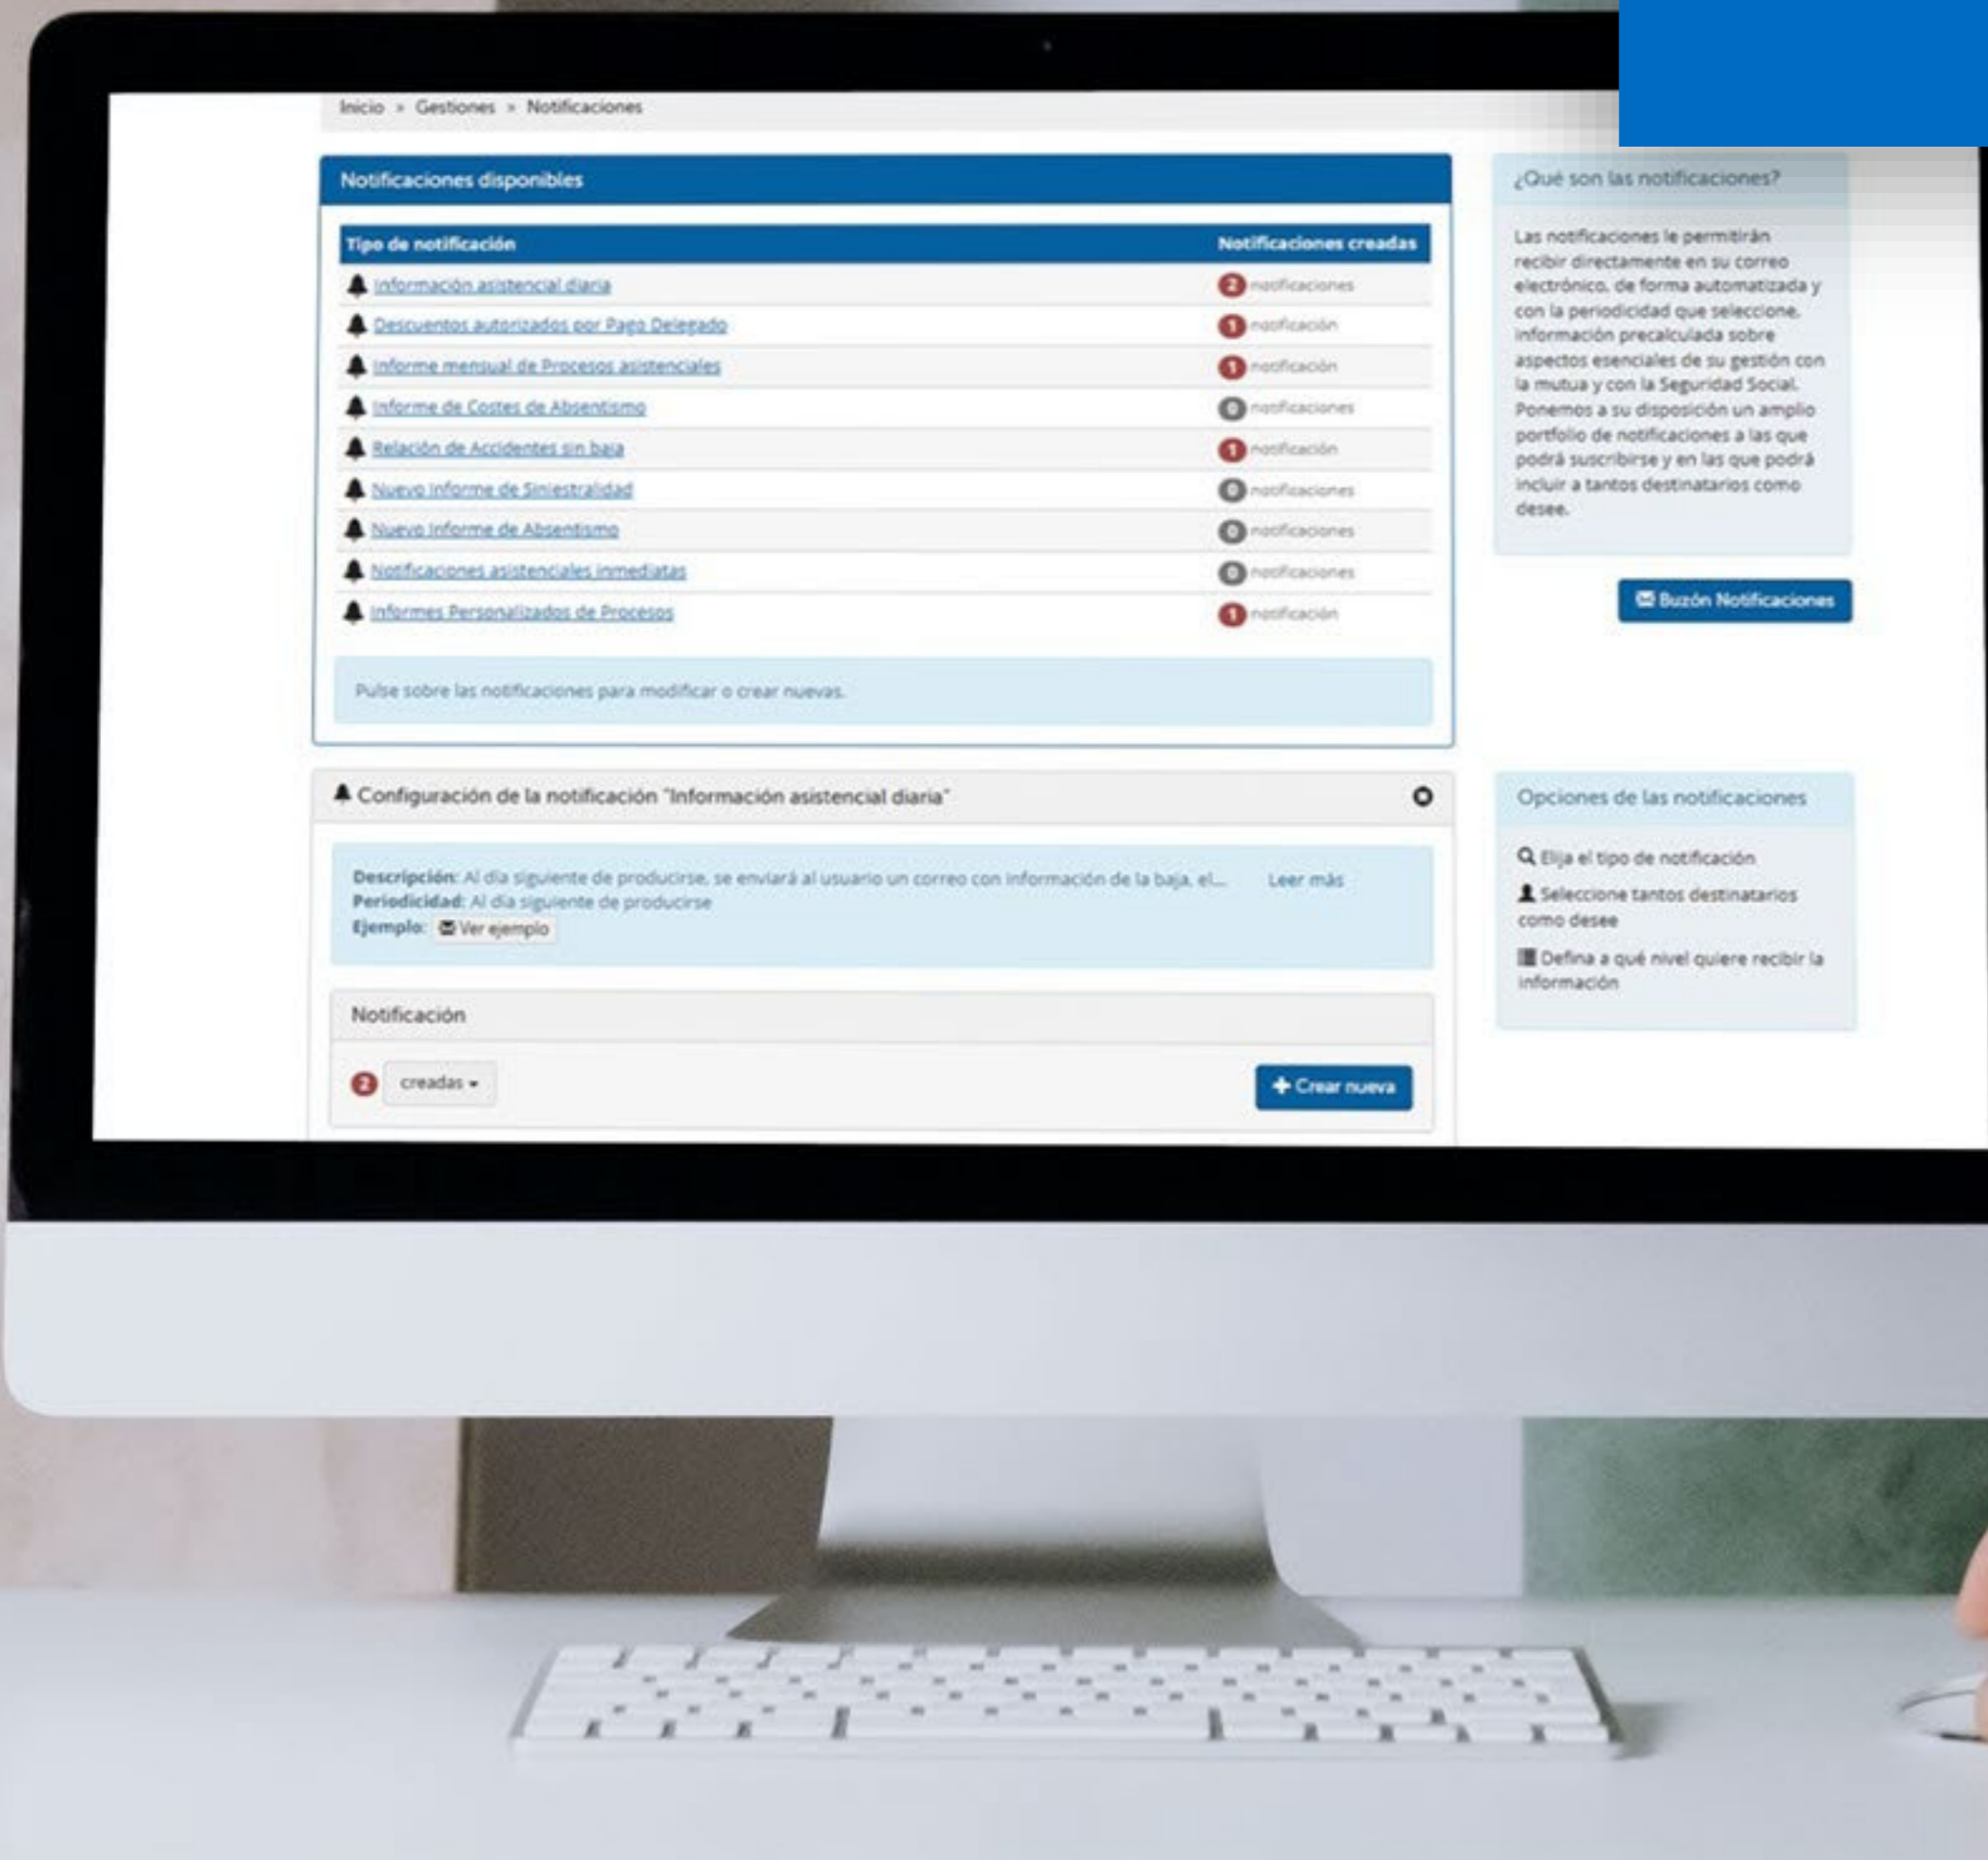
Inicio > Gestiones > Notificaciones

Notificaciones disponibles

| Tipo de notificación | Notificaciones creadas |
|---|---|
| Información asistencial diaria | 2 notificaciones |
| Descuentos autorizados por Pago Delegado | 1 notificación |
| Informe mensual de Procesos asistenciales | 1 notificación |
| Informe de Costes de Absentismo | 0 notificaciones |
| Relación de Accidentes sin baja | 1 notificación |
| Nuevo Informe de Siniestralidad | 0 notificaciones |
| Nuevo Informe de Absentismo | 0 notificaciones |
| Notificaciones asistenciales inmediatas | 0 notificaciones |
| Informes Personalizados de Procesos | 1 notificación |

Pulse sobre las notificaciones para modificar o crear nuevas.

¿Qué son las notificaciones?

Las notificaciones le permitirán recibir directamente en su correo electrónico, de forma automatizada y con la periodicidad que seleccione, información precalculada sobre aspectos esenciales de su gestión con la mutua y con la Seguridad Social. Ponemos a su disposición un amplio portfolio de notificaciones a las que podrá suscribirse y en las que podrá incluir a tantos destinatarios como desee.

Buzón Notificaciones

Configuración de la notificación "Información asistencial diaria"

Descripción: Al día siguiente de producirse, se enviará al usuario un correo con información de la baja, el... Leer más
Periodicidad: Al día siguiente de producirse
Ejemplo: Ver ejemplo

Notificación

2 creadas

Crear nueva

Opciones de las notificaciones

Elija el tipo de notificación

Seleccione tantos destinatarios como desee

Defina a qué nivel quiere recibir la información